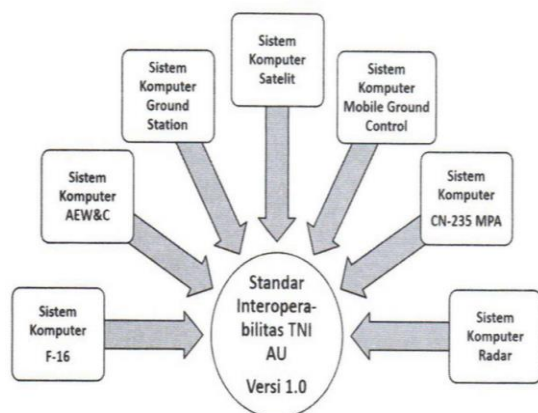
Sistem Komputer Satelit

Sistem Komputer Ground Station

Sistem Komputer Mobile Ground Control

Sistem Komputer AEW&C

Sistem Komputer CN-235 MPA

Sistem Komputer F-16

Standar Interoperabilitas TNI AU Versi 1.0

Sistem Komputer Radar